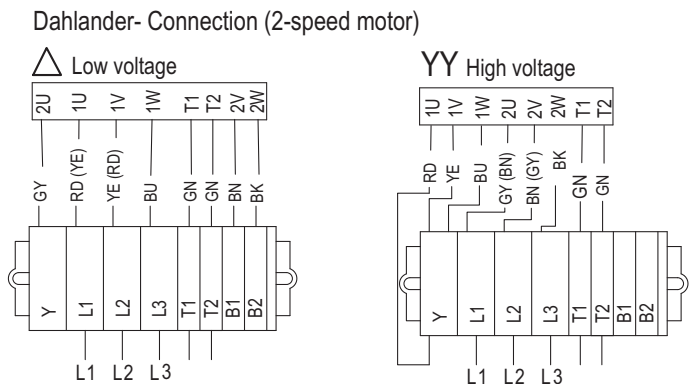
Dahlander- Connection (2-speed motor)

$\triangle$ Low voltage

2U 1U 1V 1W T1 T2 2V 2W

GY RD (YE) YE (RD) BU GN GN BN BK

Y L1 L2 L3 T1 T2 B1 B2

L1 L2 L3

YY High voltage

1U 1V 1W 2U 2V 2W T1 T2

RD YE BU GY (BN) BN (GY) BK GN GN

Y L1 L2 L3 T1 T2 B1 B2

L1 L2 L3